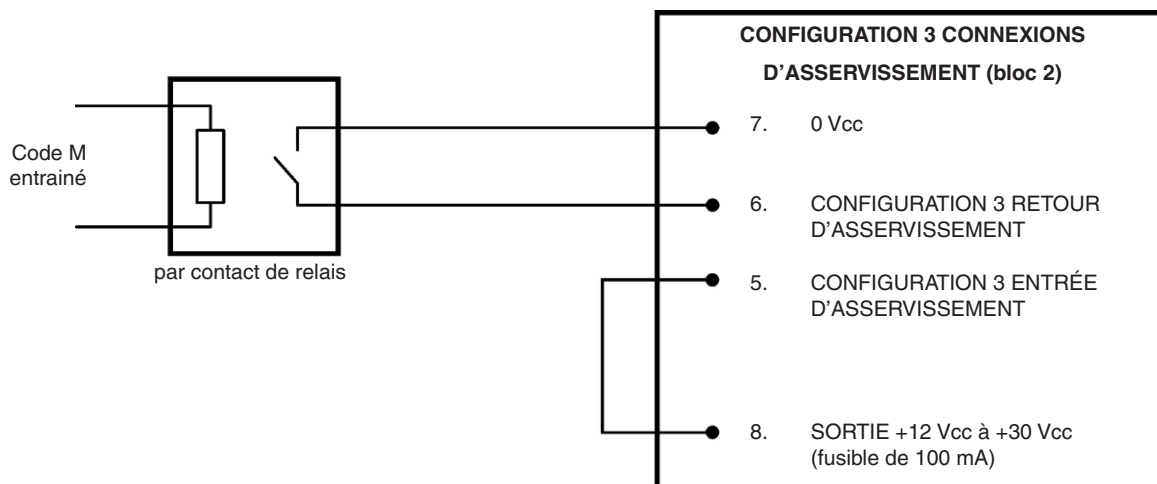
CONFIGURATION 3 CONNEXIONS D'ASSERVISSEMENT (bloc 2)

Code M entrainé

par contact de relais

7. 0 Vcc

6. CONFIGURATION 3 RETOUR D'ASSERVISSEMENT

5. CONFIGURATION 3 ENTRÉE D'ASSERVISSEMENT

8. SORTIE +12 Vcc à +30 Vcc (fusible de 100 mA)